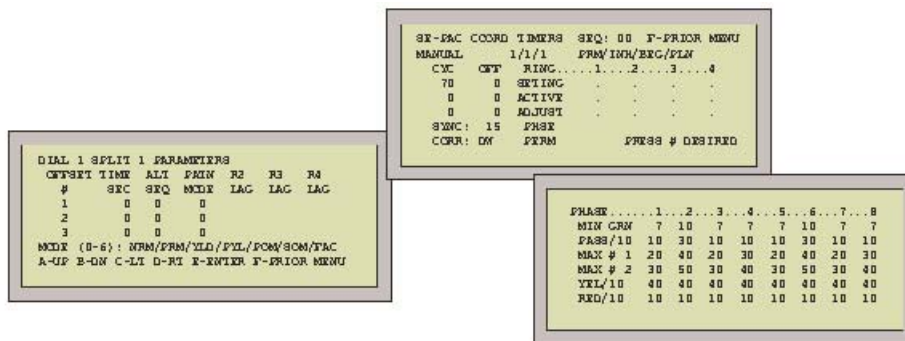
SE-PAC COORD TIMERS SEQ: 00 F-PRIOR MENU
MANUAL 1/1/1 PRM/INH/BEG/PLN
CYC OFF RING.....1.....2.....3.....4
70 0 SETING . . . .
0 0 ACTIVE . . . .
0 0 ADJUST . . . .
SYNC: 15 PHSE
CORR: DW PERM PRESS # DESIRED

DIAL 1 SPLIT 1 PARAMETERS
OFFSET TIME ALT PAIN R2 R3 R4
# SEC SEQ MODE LAG LAG LAG
1 0 0 0
2 0 0 0
3 0 0 0
MODE (0-6): NRM/PRM/YLD/PYL/POM/SOM/TAC
A-UP B-DN C-LT D-RT E-ENTER F-PRIOR MENU

| PHASE......1...2...3...4...5...6...7...8 | | | | | | | | |
|---|---|---|---|---|---|---|---|---|
| MIN GRN | 7 | 10 | 7 | 7 | 7 | 10 | 7 | 7 |
| PASS/10 | 10 | 30 | 10 | 10 | 10 | 30 | 10 | 10 |
| MAX # 1 | 20 | 40 | 20 | 30 | 20 | 40 | 20 | 30 |
| MAX # 2 | 30 | 50 | 30 | 40 | 30 | 50 | 30 | 40 |
| YEL/10 | 40 | 40 | 40 | 40 | 40 | 40 | 40 | 40 |
| RED/10 | 10 | 10 | 10 | 10 | 10 | 10 | 10 | 10 |